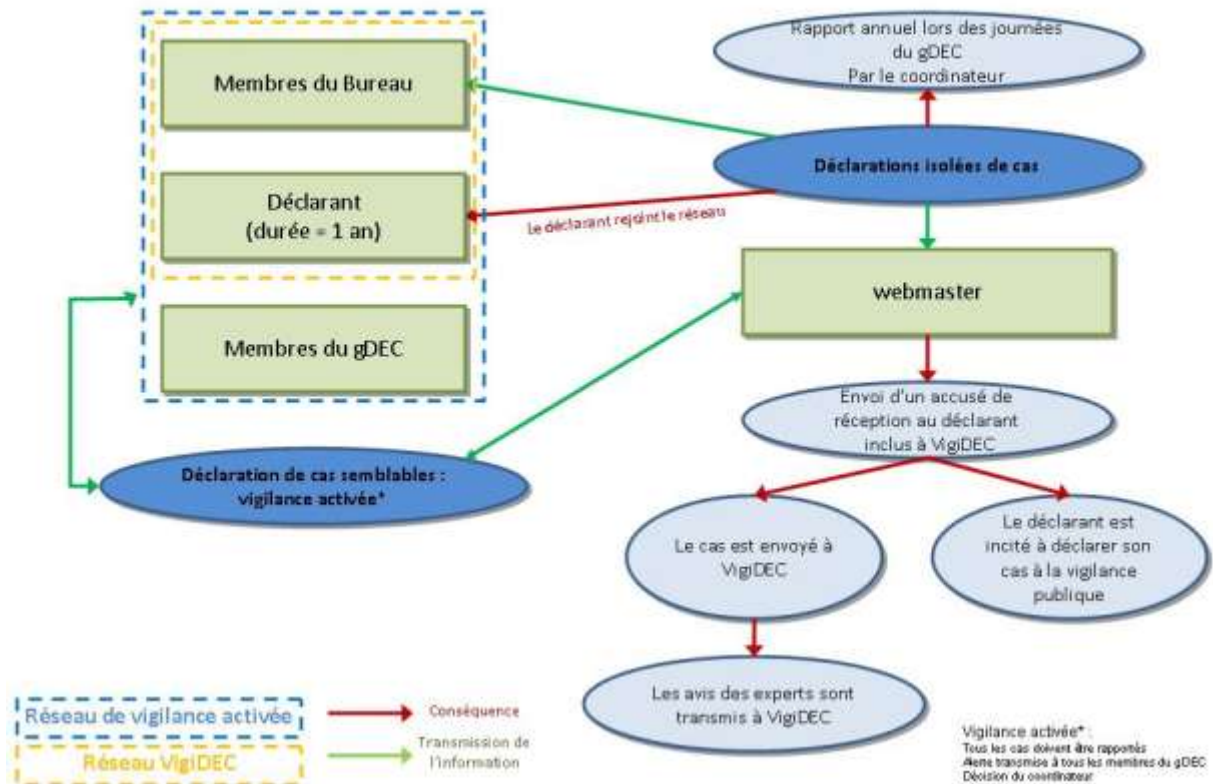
Membres du Bureau

Déclarant
(durée = 1 an)

Membres du gDEC

Rapport annuel lors des journées du gDEC
Par le coordinateur

Déclarations isolées de cas

Le déclarant rejoint le réseau

webmaster

Déclaration de cas semblables : vigilance activée*

Envoi d'un accusé de réception au déclarant inclus à VigiDEC

Le cas est envoyé à VigiDEC

Le déclarant est incité à déclarer son cas à la vigilance publique

Les avis des experts sont transmis à VigiDEC

Réseau de vigilance activée

Réseau VigiDEC

Conséquence

Transmission de l'information

Vigilance activée* :
Tous les cas doivent être rapportés
Alerte transmise à tous les membres du gDEC
Décision du coordinateur